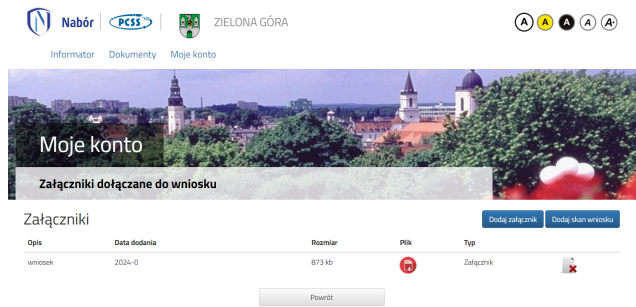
Nabór PCSS ZIELONA GÓRA

A A A A A+

Informator Dokumenty Moje konto

Moje konto

Załączniki dołączane do wniosku

Załączniki

Dodaj załącznik Dodaj skan wniosku

| Opis | Data dodania | Rozmiar | Plik | Typ | |
|---|---|---|---|---|---|
| wniosek | 2024-0 | 873 kb | | Załącznik | |

Powrót